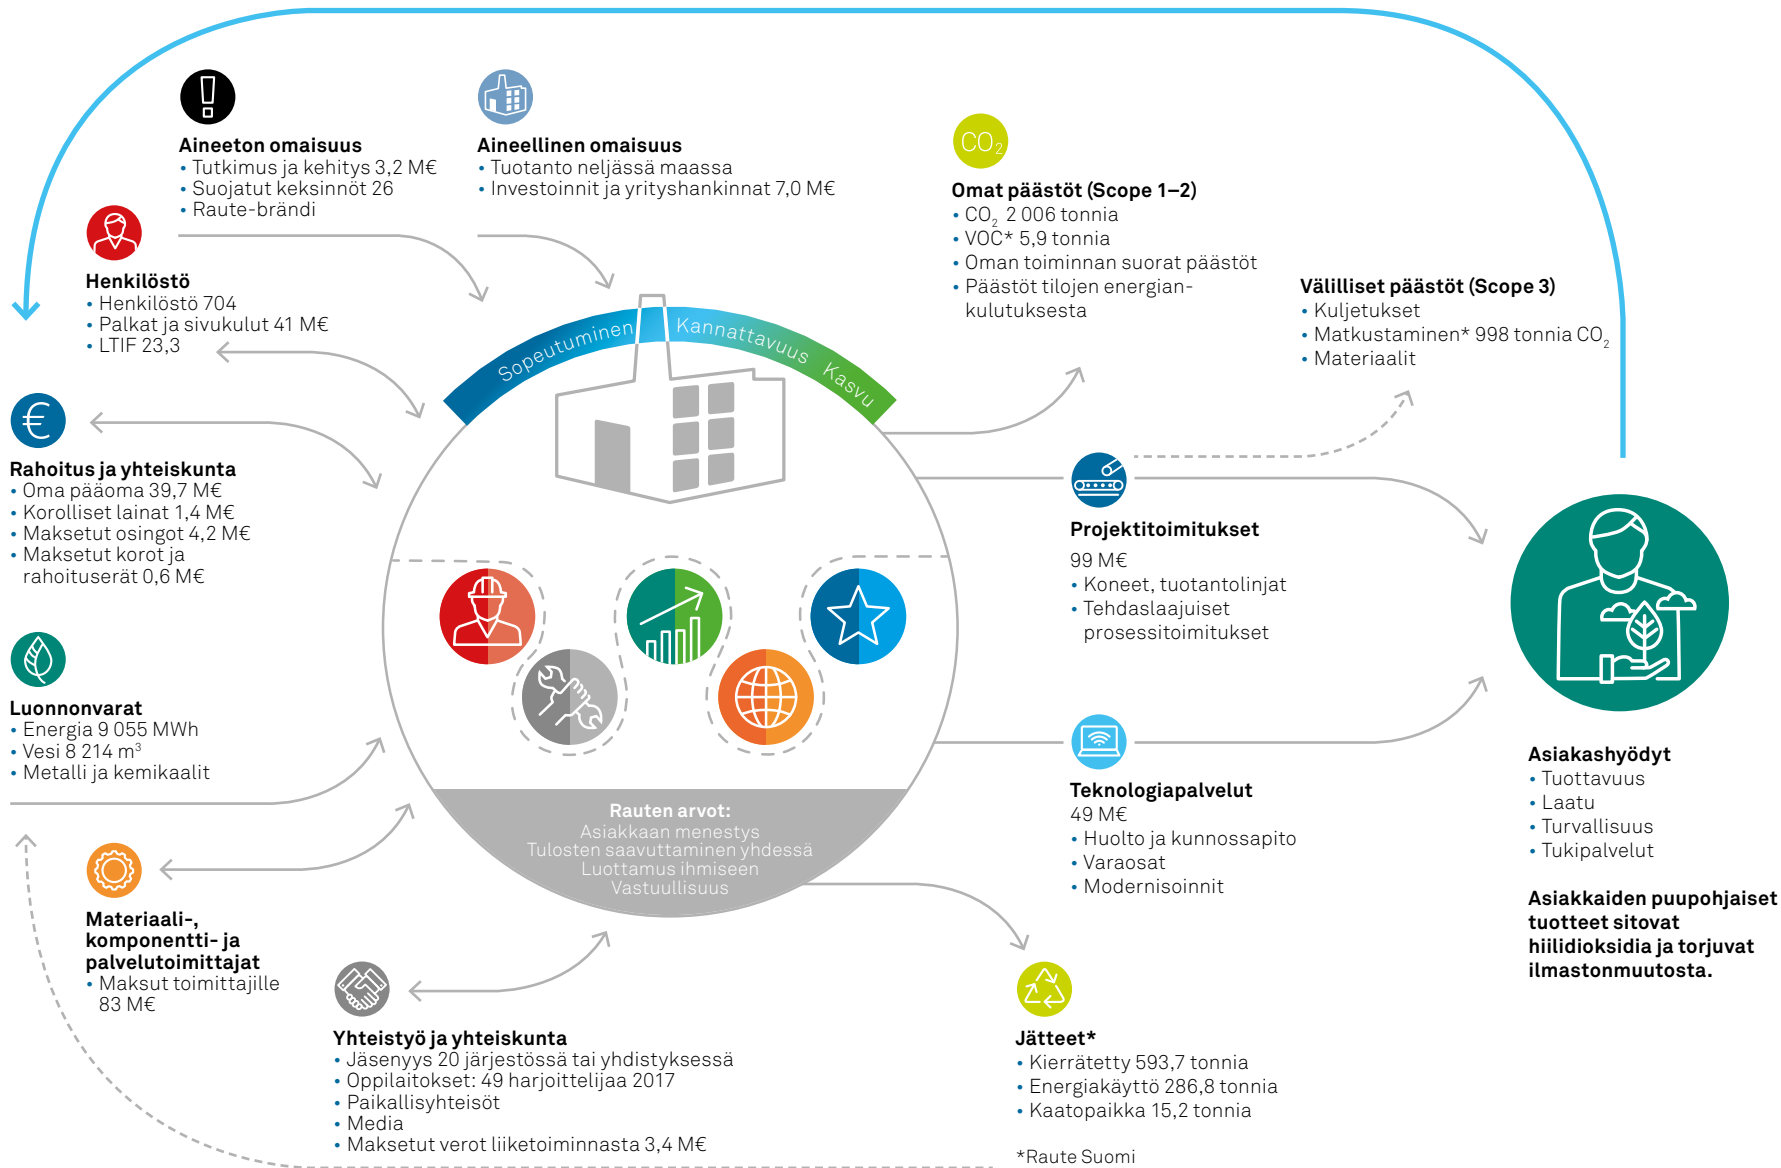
Aineeton omaisuus
• Tutkimus ja kehitys 3,2 M€
• Suojatut keksinnöt 26
• Raute-brändi

Aineellinen omaisuus
• Tuotanto neljässä maassa
• Investoinnit ja yrityshankinnat 7,0 M€

$CO_2$

Omat päästöt (Scope 1–2)
• $CO_2$ 2 006 tonnia
• VOC* 5,9 tonnia
• Oman toiminnan suorat päästöt
• Päästöt tilojen energiankulutuksesta

Välilliset päästöt (Scope 3)
• Kuljetukset
• Matkustaminen* 998 tonnia $CO_2$
• Materiaalit

Henkilöstö
• Henkilöstö 704
• Palkat ja sivukulut 41 M€
• LTIF 23,3

Sopeutuminen Kannattavuus Kasvu

Rahoitus ja yhteiskunta
• Oma pääoma 39,7 M€
• Korolliset lainat 1,4 M€
• Maksetut osingot 4,2 M€
• Maksetut korot ja rahoituserät 0,6 M€

Projektitoimitukset
99 M€
• Koneet, tuotantolinjat
• Tehdaslaajuiset prosessitoimitukset

Luonnonvarat
• Energia 9 055 MWh
• Vesi 8 214 $m^3$
• Metalli ja kemikaalit

Rauten arvot:
Asiakkaan menestys
Tulosten saavuttaminen yhdessä
Luottamus ihmiseen
Vastuullisuus

Teknologiapalvelut
49 M€
• Huolto ja kunnossapito
• Varaosat
• Modernisoinnit

Asiakashyödyt
• Tuottavuus
• Laatu
• Turvallisuus
• Tukipalvelut

Asiakkaiden puupohjaiset tuotteet sitovat hiilidioksidia ja torjuvat ilmastonmuutosta.

Materiaali-, komponentti- ja palvelutoimittajat
• Maksut toimittajille 83 M€

Yhteistyö ja yhteiskunta
• Jäsenyys 20 järjestössä tai yhdistyksessä
• Oppilaitokset: 49 harjoittelijaa 2017
• Paikallisyhteisöt
• Media
• Maksetut verot liiketoiminnasta 3,4 M€

Jätteet*
• Kierrätetty 593,7 tonnia
• Energiakäyttö 286,8 tonnia
• Kaatopaikka 15,2 tonnia

*Raute Suomi